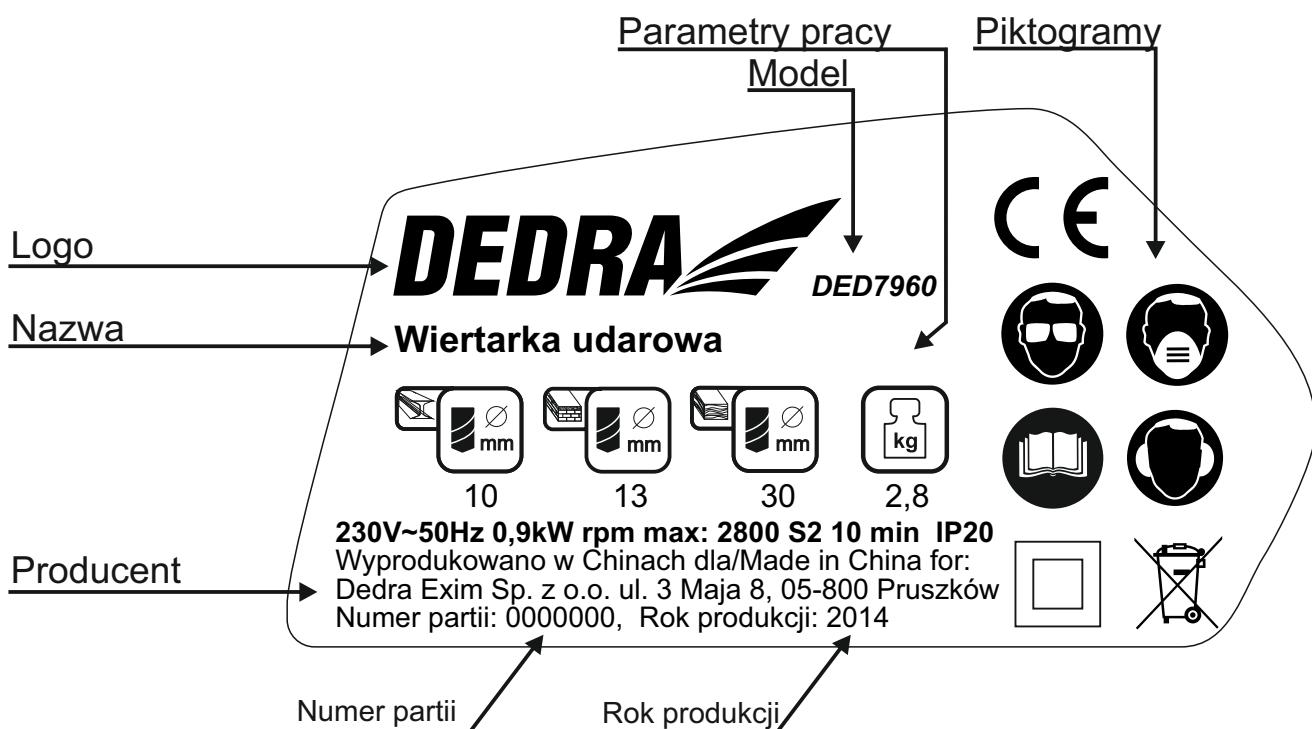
Parametry pracy
Piktogramy
Model

Logo
DEDRA
DED7960

Nazwa
Wiertarka udarowa

CE

$\varnothing$ mm
$\varnothing$ mm
$\varnothing$ mm
kg

10
13
30
2,8

230V~50Hz 0,9kW rpm max: 2800 S2 10 min IP20
Producent
Wyprodukowano w Chinach dla/Made in China for:
Dedra Exim Sp. z o.o. ul. 3 Maja 8, 05-800 Pruszków
Numer partii: 0000000, Rok produkcji: 2014

Numer partii
Rok produkcji